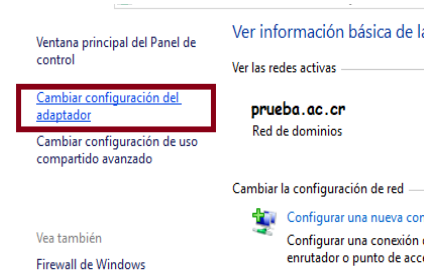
Ventana principal del Panel de control

Cambiar configuración del adaptador

Cambiar configuración de uso compartido avanzado

Vea también

Firewall de Windows

Ver información básica de la

Ver las redes activas

prueba.ac.cr
Red de dominios

Cambiar la configuración de red

Configurar una nueva con
Configurar una conexión
enrutador o punto de acc